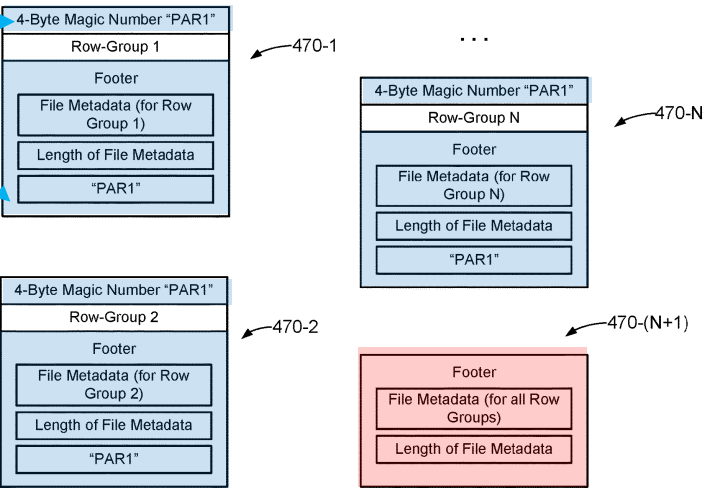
4-Byte Magic Number “PAR1”

Row-Group 1

Footer

File Metadata (for Row Group 1)

Length of File Metadata

“PAR1”

470-1

. . .

4-Byte Magic Number “PAR1”

Row-Group N

Footer

File Metadata (for Row Group N)

Length of File Metadata

“PAR1”

470-N

4-Byte Magic Number “PAR1”

Row-Group 2

Footer

File Metadata (for Row Group 2)

Length of File Metadata

“PAR1”

470-2

470-(N+1)

Footer

File Metadata (for all Row Groups)

Length of File Metadata